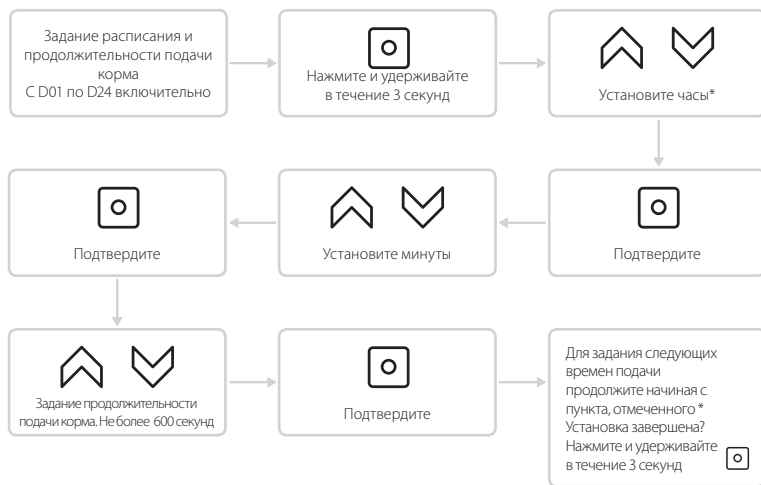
Задание расписания и продолжительности подачи корма
С D01 по D24 включительно

Нажмите и удерживайте в течение 3 секунд

Установите часы*

Подтвердите

Установите минуты

Подтвердите

Задание продолжительности подачи корма. Не более 600 секунд

Подтвердите

Для задания следующих времен подачи продолжите начиная с пункта, отмеченного *
Установка завершена?
Нажмите и удерживайте в течение 3 секунд